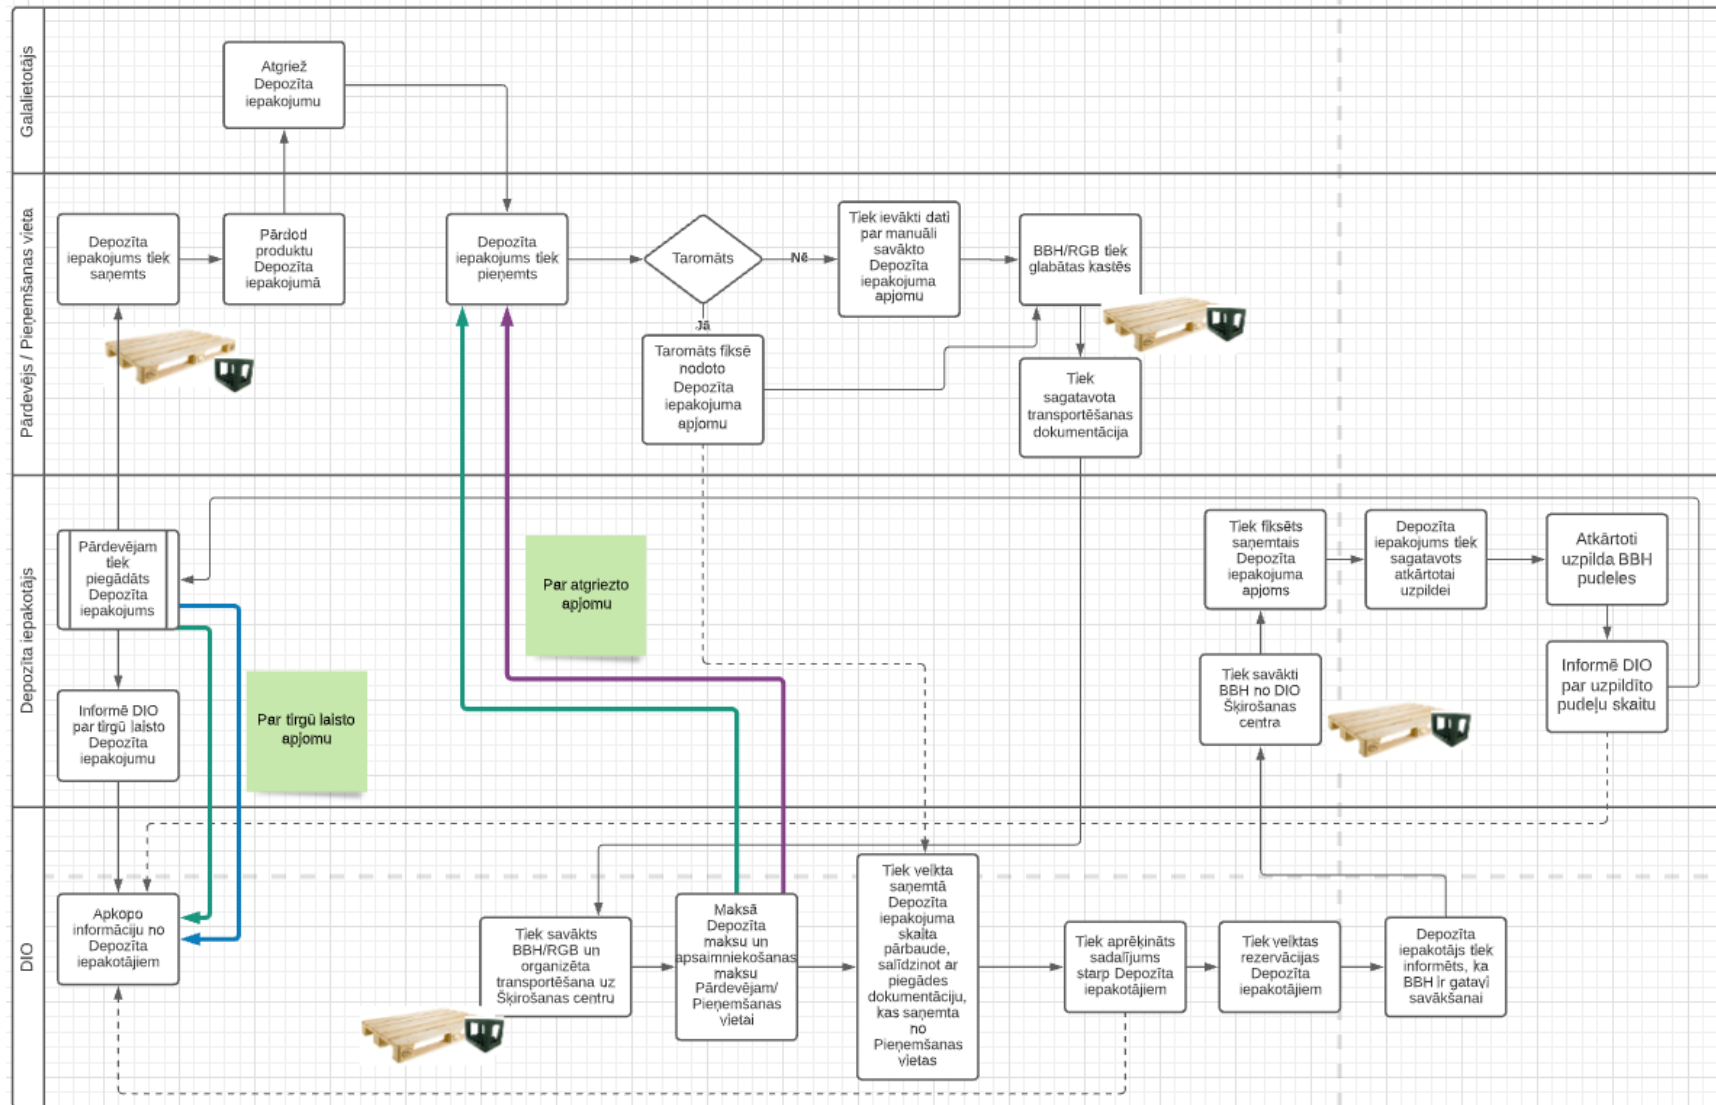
Galalietotājs

Atgriež Depozīta iepakojumu

Pārdevējs / Pieņemšanas vieta

Depozīta iepakojums tiek saņemts

Pārdod produktu Depozīta iepakojumā

Depozīta iepakojums tiek pieņemts

Taromāts

Nē

Jā

Tiek ievākti dati par manuāli savākto Depozīta iepakojuma apjomu

BBH/RGB tiek glabātas kastēs

Taromāts fiksē nodoto Depozīta iepakojuma apjomu

Tiek sagatavota transportēšanas dokumentācija

Depozīta iepakotājs

Pārdevējam tiek piegādāts Depozīta iepakojums

Par atgriezto apjomu

Par tirgū laisto apjomu

Informē DIO par tirgū laisto Depozīta iepakojumu

Tiek fiksēts saņemtais Depozīta iepakojuma apjoms

Depozīta iepakojums tiek sagatavots atkārtotai uzpildei

Atkārtoti uzpilda BBH pudeles

Tiek savākti BBH no DIO Šķirošanas centra

Informē DIO par uzpildīto pudeļu skaitu

DIO

Apkopo informāciju no Depozīta iepakotājiem

Tiek savākts BBH/RGB un organizēta transportēšana uz Šķirošanas centru

Maksā Depozīta maksu un apsaimniekošanas maksu Pārdevējam/ Pieņemšanas vietai

Tiek veikta saņemtā Depozīta iepakojuma skaita pārbaude, salīdzinot ar piegādes dokumentāciju, kas saņemta no Pieņemšanas vietas

Tiek aprēķināts sadalījums starp Depozīta iepakotājiem

Tiek veiktas rezervācijas Depozīta iepakotājiem

Depozīta iepakotājs tiek informēts, ka BBH ir gatavi savākšanai